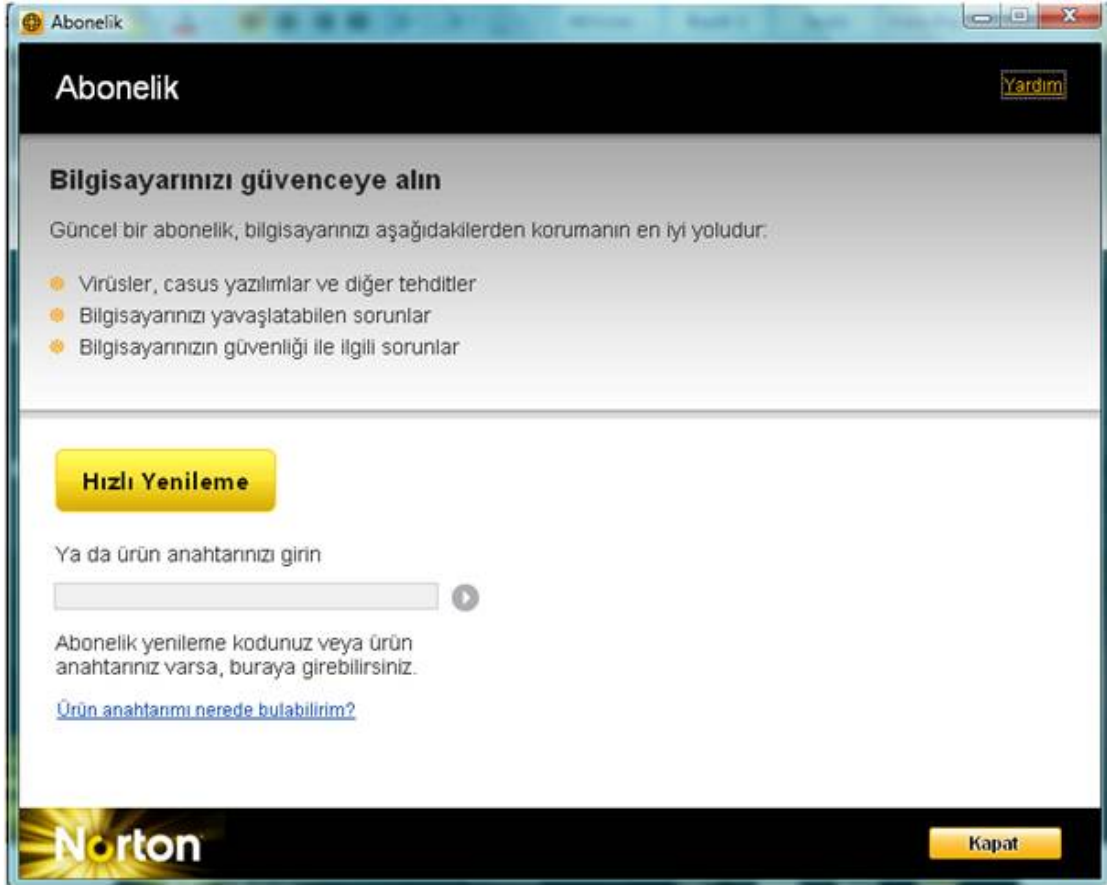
Abonelik

Abonelik

Yardım

Bilgisayarınızı güvenceye alın

Güncel bir abonelik, bilgisayarınızı aşağıdakilerden korumanın en iyi yoludur:

- Virüsler, casus yazılımlar ve diğer tehditler
- Bilgisayarınızı yavaşlatabilen sorunlar
- Bilgisayarınızın güvenliği ile ilgili sorunlar

Hızlı Yenileme

Ya da ürün anahtarınızı girin

Abonelik yenileme kodunuz veya ürün anahtarınız varsa, buraya girebilirsiniz.

Ürün anahtarımı nerede bulabilirim?

Norton

Kapat